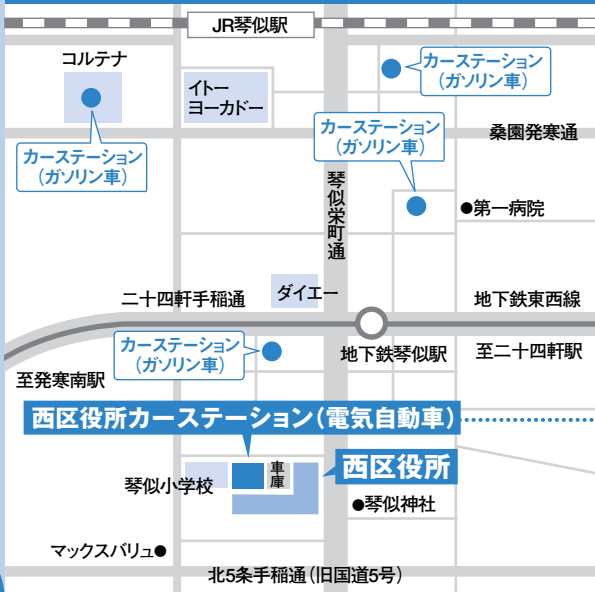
JR琴似駅

コルテナ

カーステーション
（ガソリン車）

イトー
ヨーカドー

カーステーション
（ガソリン車）

カーステーション
（ガソリン車）

桑園発寒通

琴似栄町通

●第一病院

ダイエー

二十四軒手稲通

地下鉄東西線

カーステーション
（ガソリン車）

地下鉄琴似駅

至二十四軒駅

至発寒南駅

西区役所カーステーション（電気自動車）

西区役所

車庫

琴似小学校

●琴似神社

マックスバリュ●

北5条手稲通（旧国道5号）